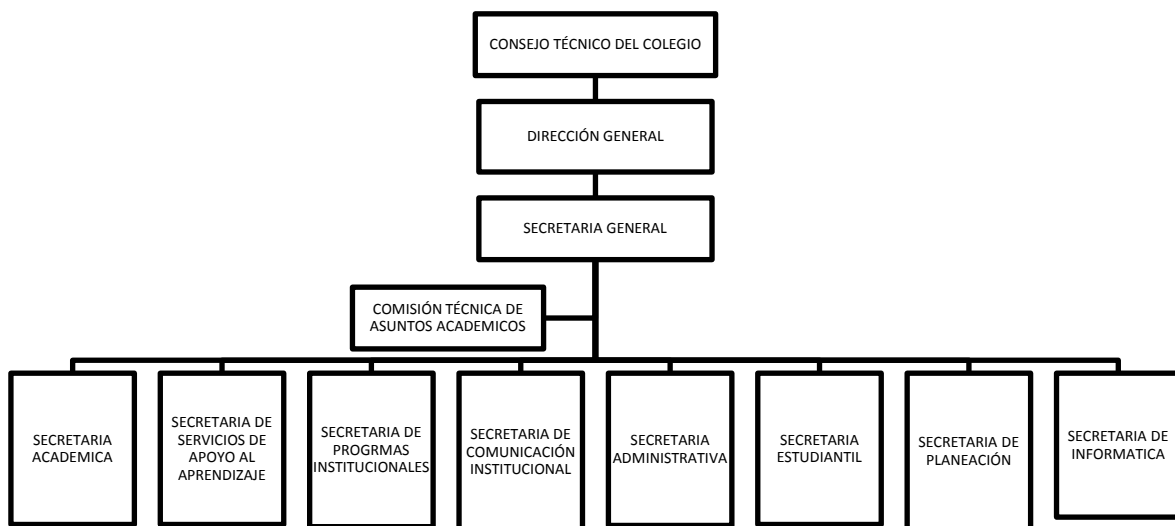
CONSEJO TÉCNICO DEL COLEGIO

DIRECCIÓN GENERAL

SECRETARIA GENERAL

COMISIÓN TÉCNICA DE ASUNTOS ACADEMICOS

SECRETARIA ACADEMICA

SECRETARIA DE SERVICIOS DE APOYO AL APRENDIZAJE

SECRETARIA DE PROGRMAS INSTITUCIONALES

SECRETARIA DE COMUNICACIÓN INSTITUCIONAL

SECRETARIA ADMINISTRATIVA

SECRETARIA ESTUDIANTIL

SECRETARIA DE PLANEACIÓN

SECRETARIA DE INFORMATICA